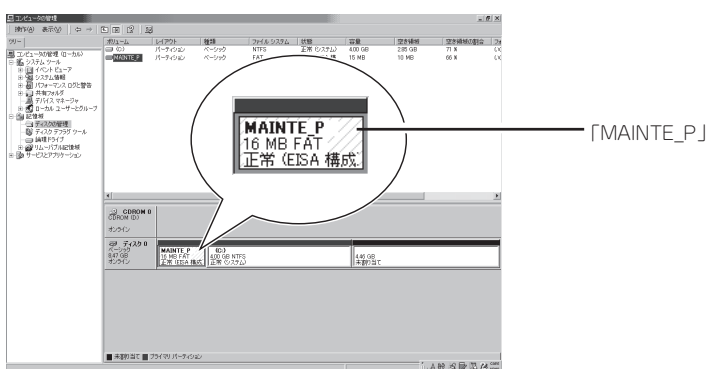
コンピュータの管理

操作(A) 表示(V)

ツリー

コンピュータの管理 (ローカル)
システム ツール
イベント ビューア
システム情報
パフォーマンス ログと警告
共有フォルダ
デバイス マネージャ
ローカル ユーザーとグループ
記憶域
ディスクの管理
ディスク デフラグ ツール
論理ドライブ
リムーバブル記憶域
サービスとアプリケーション

| ボリューム | レイアウト | 種類 | ファイル システム | 状態 | 容量 | 空き領域 | 空き領域の割合 | フォ |
|---|---|---|---|---|---|---|---|---|
| (C:) | パーティション | ベーシック | NTFS | 正常 (システム) | 4.00 GB | 2.85 GB | 71 % | いい |
| MAINTE_P | パーティション | ベーシック | FAT | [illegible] | 16 MB | 10 MB | 66 % | いい |

MAINTE_P
16 MB FAT
正常 (EISA 構成

「MAINTE_P」

CDROM 0
CDROM (D:)
オンライン

ディスク 0
ベーシック
8.47 GB
オンライン

MAINTE_P
16 MB FAT
正常 (EISA 構成

(C:)
4.00 GB NTFS
正常 (システム)

4.46 GB
未割り当て

■ 未割り当て ■ プライマリ パーティション